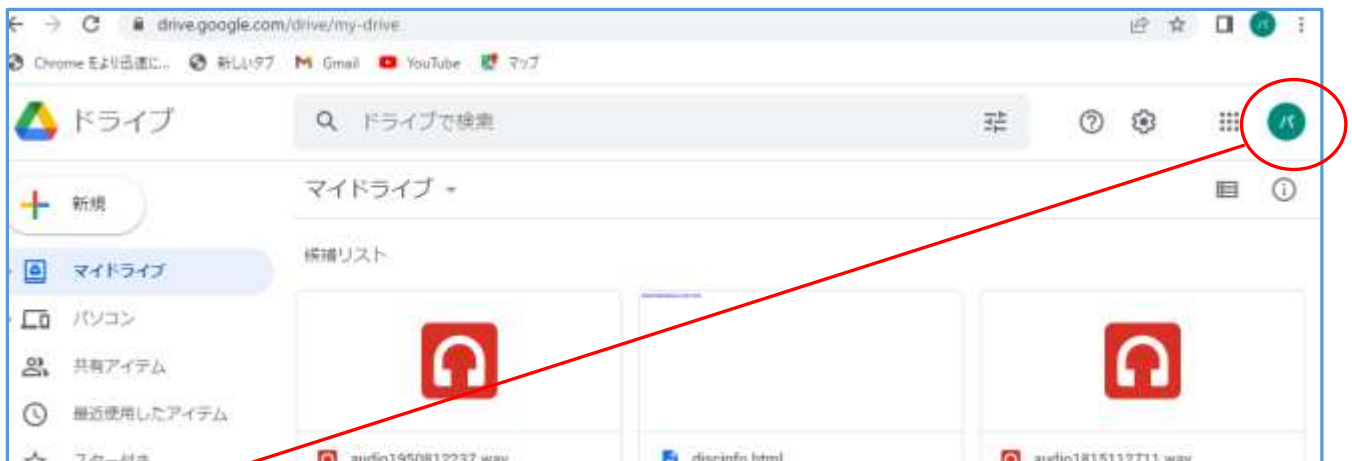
drive.google.com/drive/my-drive

Chrome をより迅速に... 新しいタブ Gmail YouTube マップ

ドライブ

ドライブで検索

新規

マイドライブ

マイドライブ

パソコン

共有アイテム

最近使用したアイテム

スター付き

候補リスト

audio1950812237.wav

discinfo.html

audio1815112711.wav